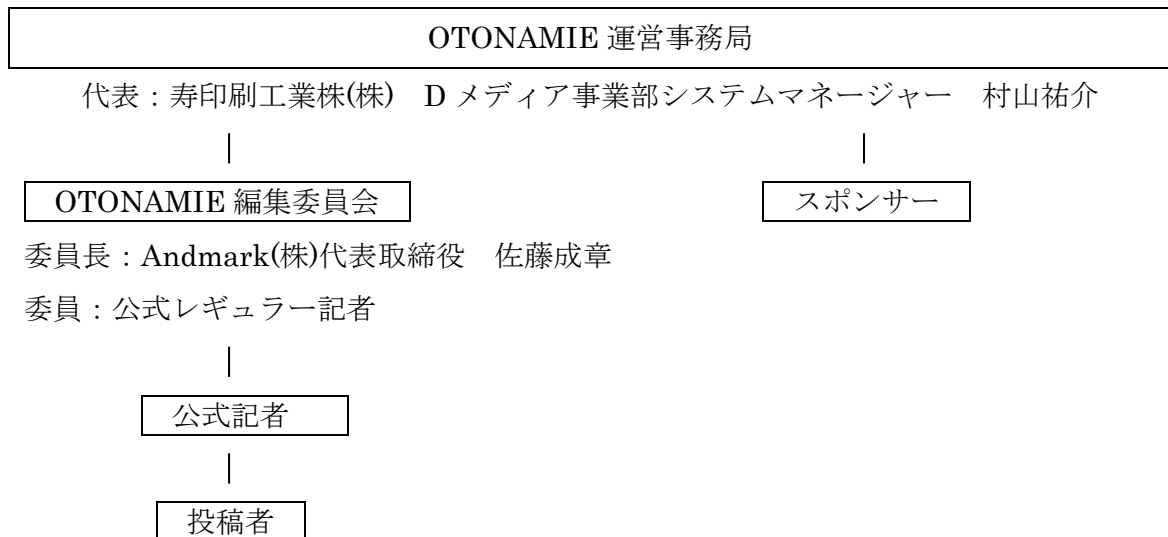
OTONAMIE 運営事務局

代表：寿印刷工業株(株)　D メディア事業部システムマネージャー　村山祐介

OTONAMIE 編集委員会

スポンサー

委員長：Andmark(株)代表取締役　佐藤成章

委員：公式レギュラー記者

公式記者

投稿者